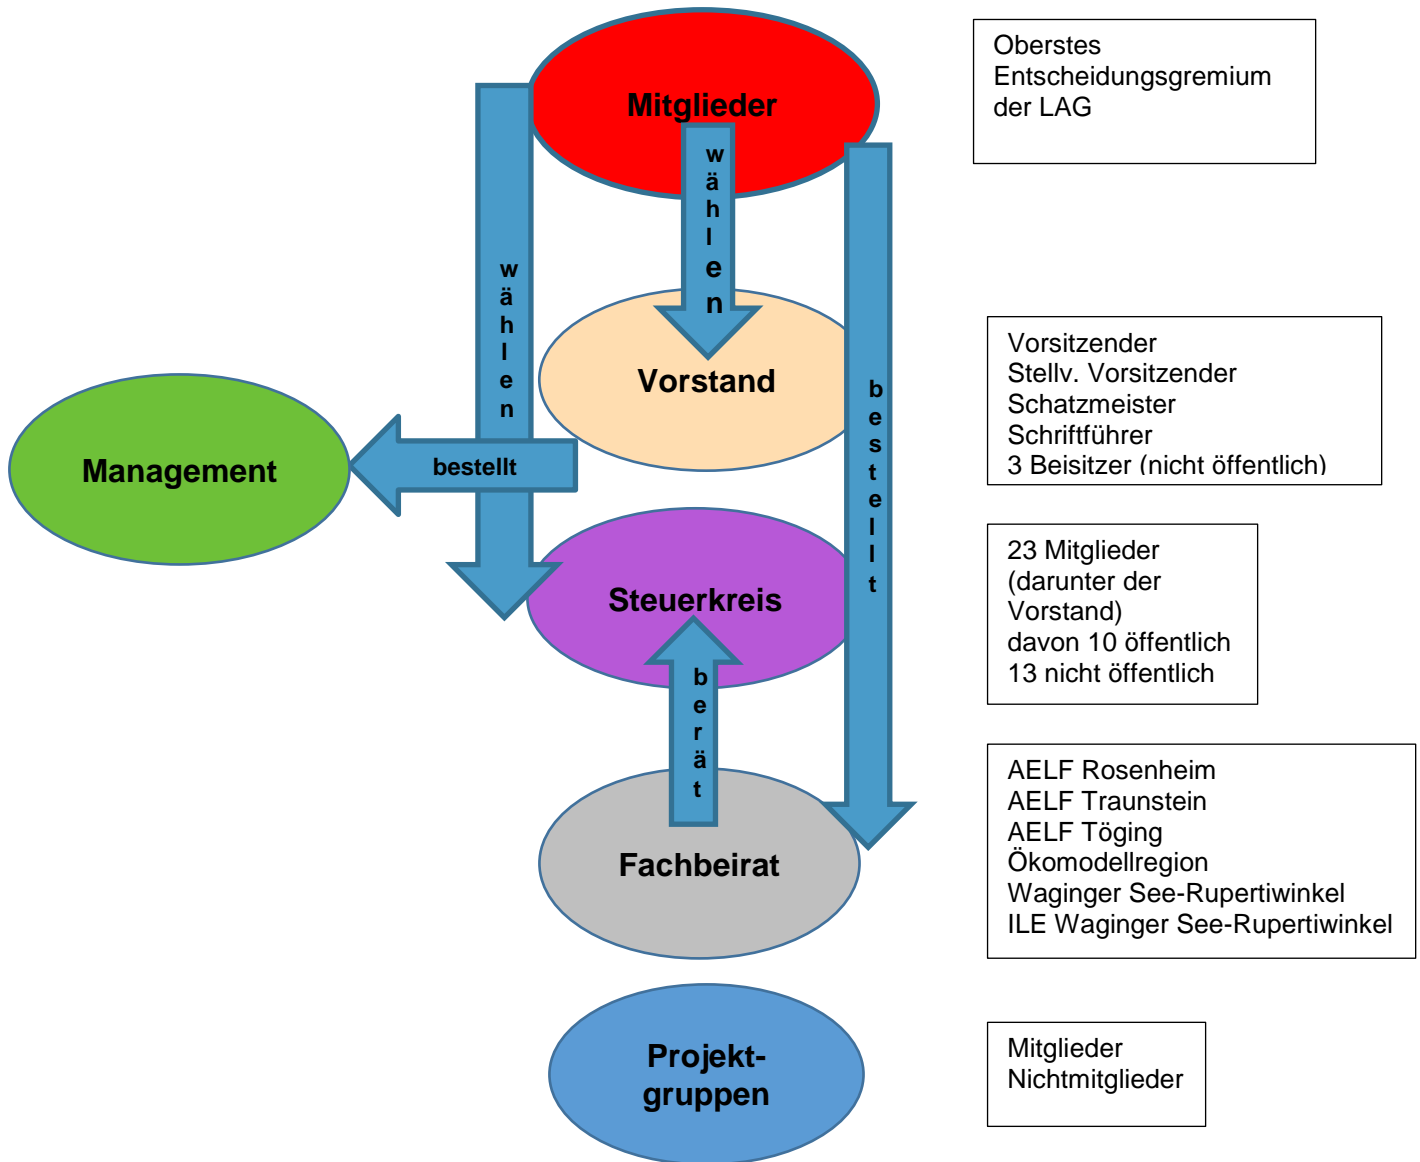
Mitglieder

wählen

wählen

Vorstand

bestellt

Management

bestellt

Steuerkreis

berät

Fachbeirat

Projekt-
gruppen

Oberstes Entscheidungsgremium der LAG

Vorsitzender
Stellv. Vorsitzender
Schatzmeister
Schriftführer
3 Beisitzer (nicht öffentlich)

23 Mitglieder (darunter der Vorstand)
davon 10 öffentlich
13 nicht öffentlich

AELF Rosenheim
AELF Traunstein
AELF Töging
Ökomodellregion
Waginger See-Rupertiwinkel
ILE Waginger See-Rupertiwinkel

Mitglieder
Nichtmitglieder